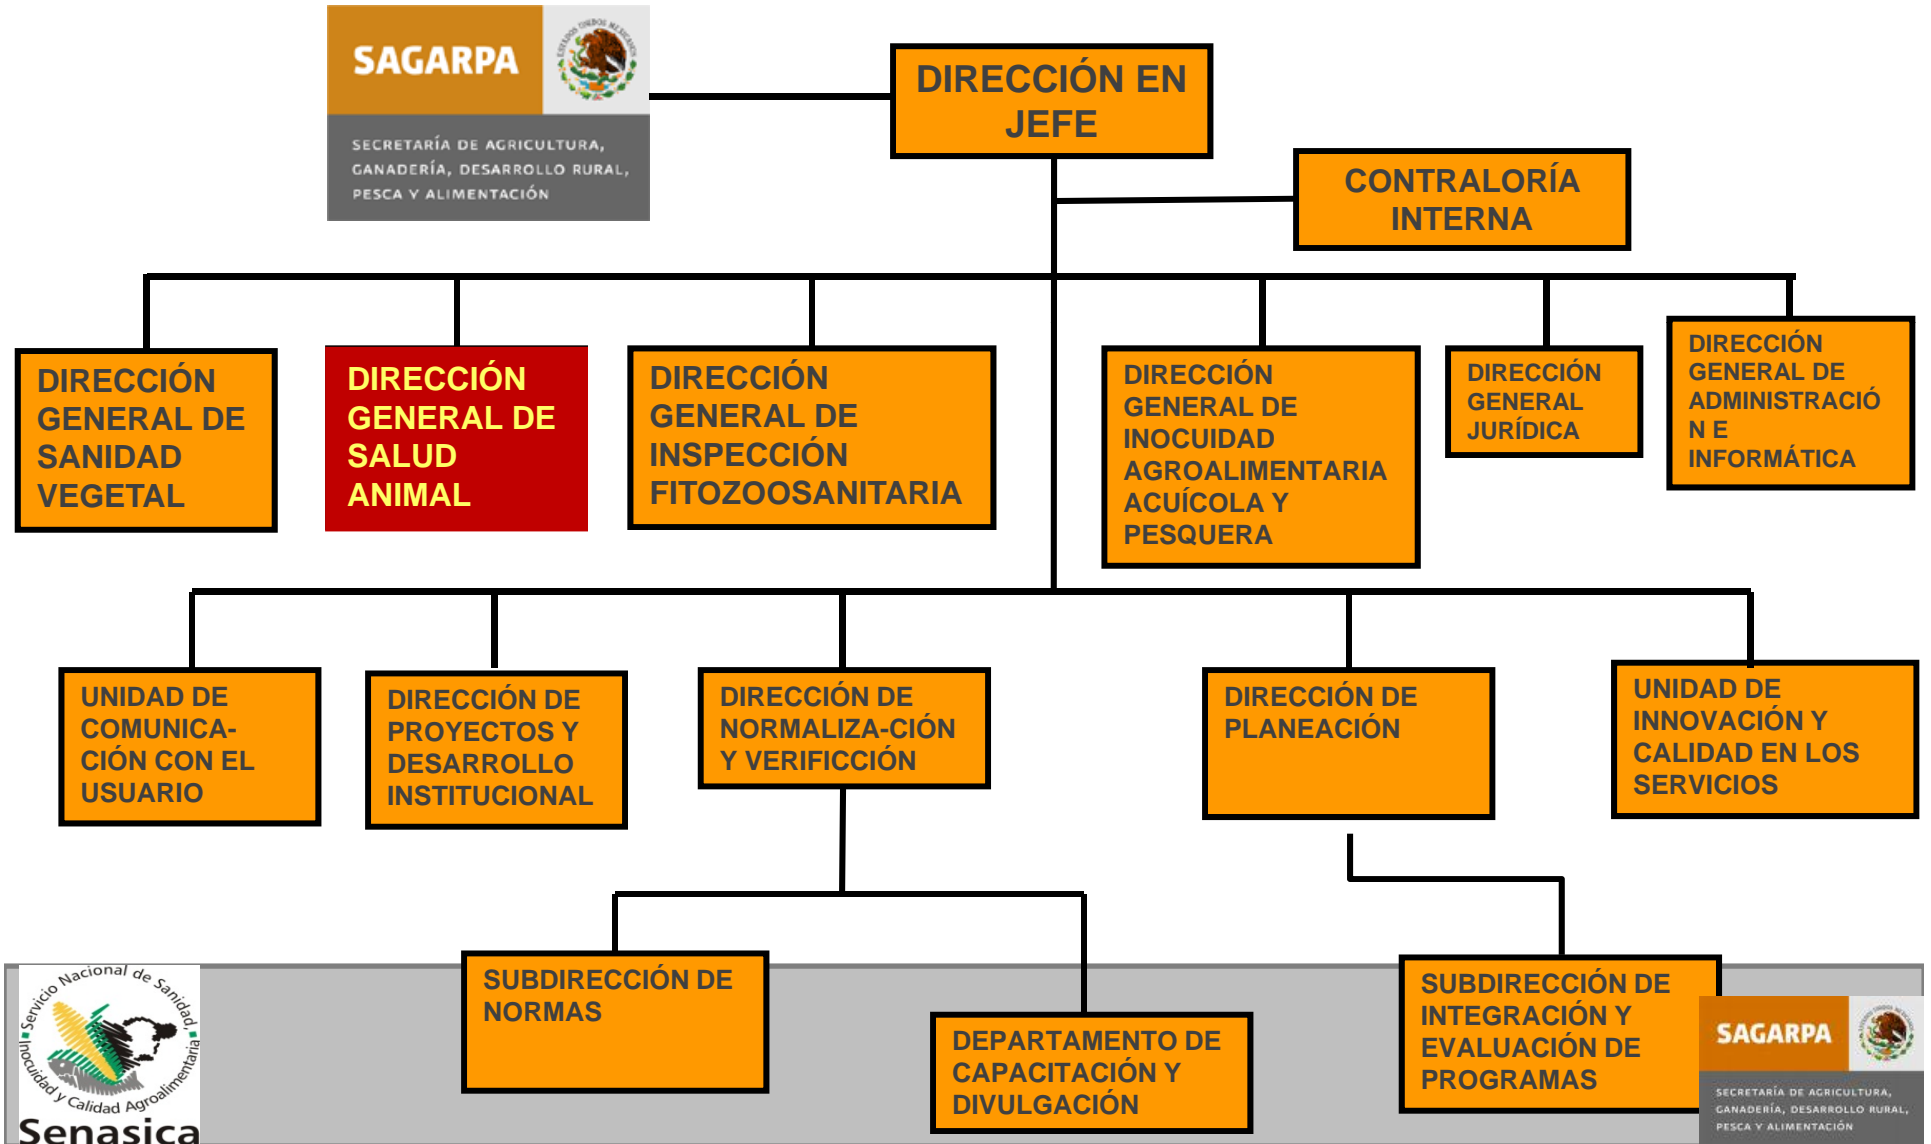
SAGARPA
ESTADOS UNIDOS MEXICANOS
SECRETARÍA DE AGRICULTURA, GANADERÍA, DESARROLLO RURAL, PESCA Y ALIMENTACIÓN

DIRECCIÓN EN JEFE

CONTRALORÍA INTERNA

DIRECCIÓN GENERAL DE SANIDAD VEGETAL

DIRECCIÓN GENERAL DE SALUD ANIMAL

DIRECCIÓN GENERAL DE INSPECCIÓN FITOZOOSANITARIA

DIRECCIÓN GENERAL DE INOCUIDAD AGROALIMENTARIA ACUÍCOLA Y PESQUERA

DIRECCIÓN GENERAL JURÍDICA

DIRECCIÓN GENERAL DE ADMINISTRACIÓ N E INFORMÁTICA

UNIDAD DE COMUNICA-CIÓN CON EL USUARIO

DIRECCIÓN DE PROYECTOS Y DESARROLLO INSTITUCIONAL

DIRECCIÓN DE NORMALIZA-CIÓN Y VERIFICCIÓN

DIRECCIÓN DE PLANEACIÓN

UNIDAD DE INNOVACIÓN Y CALIDAD EN LOS SERVICIOS

SUBDIRECCIÓN DE NORMAS

DEPARTAMENTO DE CAPACITACIÓN Y DIVULGACIÓN

SUBDIRECCIÓN DE INTEGRACIÓN Y EVALUACIÓN DE PROGRAMAS

Servicio Nacional de Sanidad, Inocuidad y Calidad Agroalimentaria
Senasica

SAGARPA
SECRETARÍA DE AGRICULTURA, GANADERÍA, DESARROLLO RURAL, PESCA Y ALIMENTACIÓN